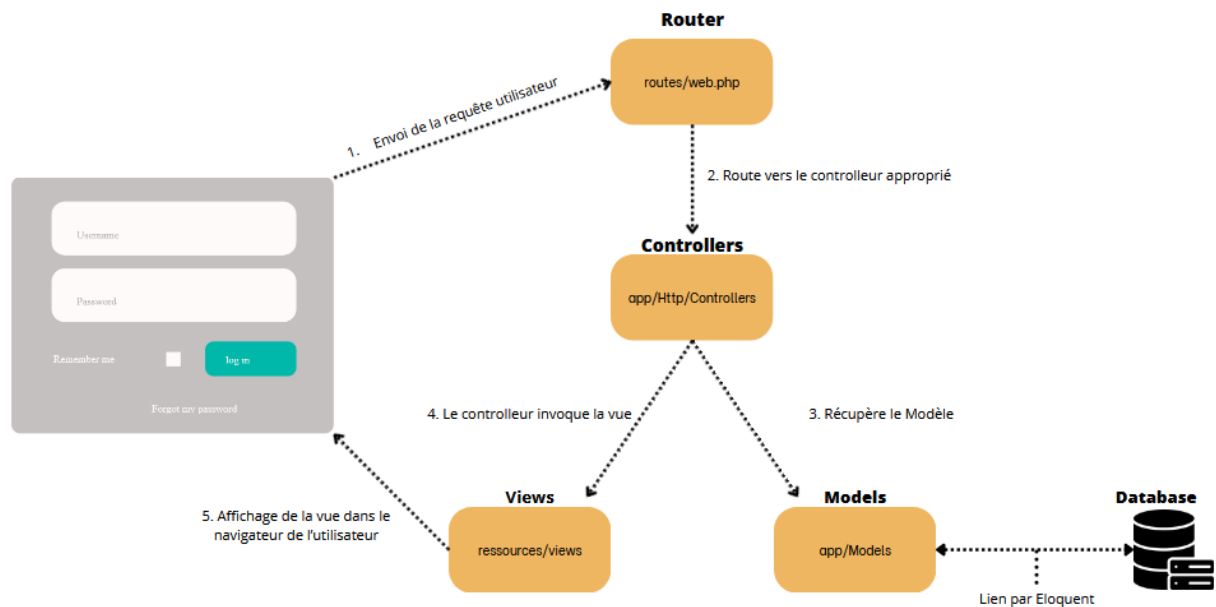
Router

routes/web.php

1. Envoi de la requête utilisateur

2. Route vers le controlleur approprié

Username

Password

Remember me

log in

Forgot my password

Controllers

app/Http/Controllers

4. Le controlleur invoque la vue

3. Récupère le Modèle

Views

ressources/views

5. Affichage de la vue dans le navigateur de l'utilisateur

Models

app/Models

Database

Lien par Eloquent